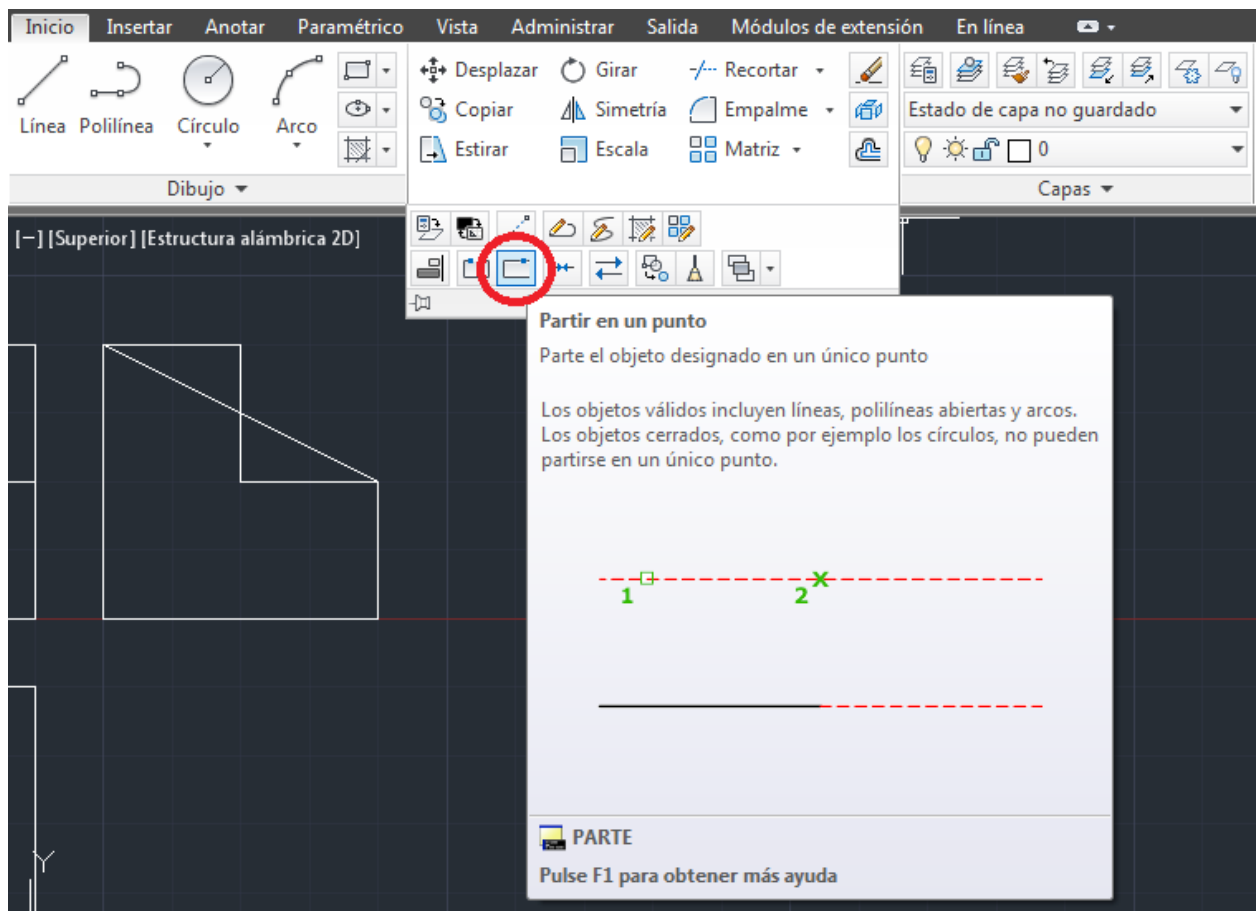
Inicio Insertar Anotar Paramétrico Vista Administrar Salida Módulos de extensión En línea

Línea Polilínea Círculo Arco

Dibujo

Desplazar Girar Recortar
Copiar Simetría Empalme
Estirar Escala Matriz

Estado de capa no guardado
0

Capas

[−] [Superior] [Estructura alámbrica 2D]

Partir en un punto

Parte el objeto designado en un único punto

Los objetos válidos incluyen líneas, polilíneas abiertas y arcos. Los objetos cerrados, como por ejemplo los círculos, no pueden partirse en un único punto.

1 2

PARTE

Pulse F1 para obtener más ayuda

Y